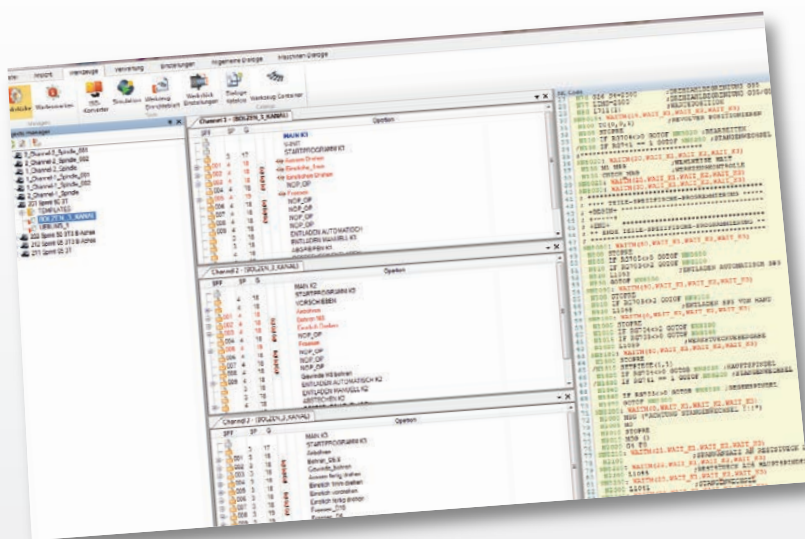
Import Werkzeuge Verwaltung Einstellungen Allgemeine Dialoge Maschinen Dialoge

Werkzeuge

Simulation

Channel 1 - [BOLZEN_1_KANAL] Operation

MAIN K1
STARTPROGRAMM K1
Aussen Drehen
Einstiche Drehen
NOP_OP
Fräsen
NOP_OP
NOP_OP
NOP_OP
ENTLADEN AUTOMATISCH
ENTLADEN MANUELL K1

Channel 2 - [BOLZEN_2_KANAL] Operation

MAIN K2
STARTPROGRAMM K2
VORSCHIEBEN
Anbohren
Bohren
Einstich Drehen
NOP_OP
Fräsen
NOP_OP
NOP_OP
NOP_OP
Gewinde M8 bohren
ENTLADEN AUTOMATISCH K2
ENTLADEN MANUELL K2
ABSTECHEN K2

Channel 3 - [BOLZEN_3_KANAL] Operation

MAIN K3
STARTPROGRAMM K3
Anbohren
Bohren
Gewinde bohren
Aussen fertig drehen
Einstich fertig drehen

NC Code

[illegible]